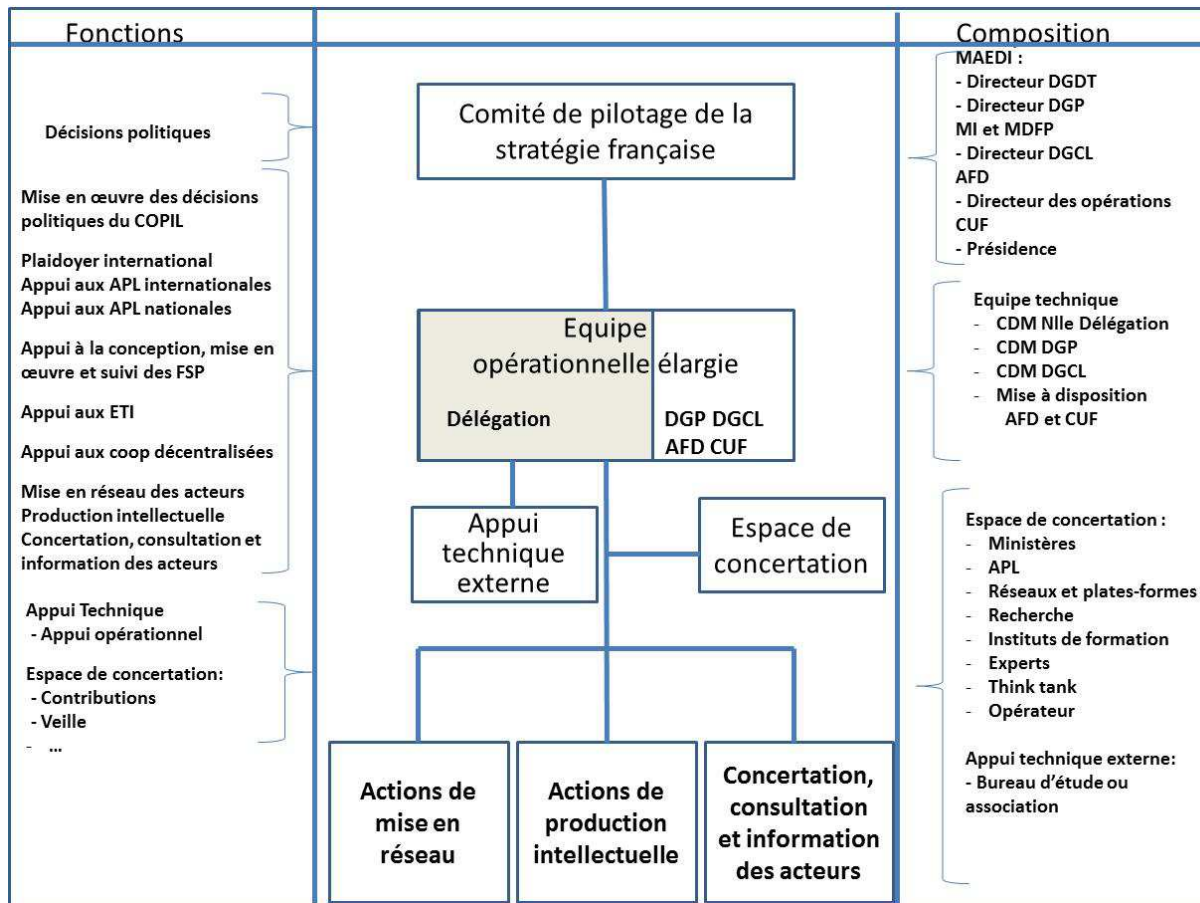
Fonctions

Décisions politiques

Mise en œuvre des décisions politiques du COPIL

Plaidoyer international
Appui aux APL internationales
Appui aux APL nationales

Appui à la conception, mise en œuvre et suivi des FSP

Appui aux ETI

Appui aux coop décentralisées

Mise en réseau des acteurs
Production intellectuelle
Concertation, consultation et information des acteurs

Appui Technique
- Appui opérationnel

Espace de concertation:
- Contributions
- Veille
- ...

Comité de pilotage de la stratégie française

Equipe opérationnelle élargie

Délégation

DGP DGCL
AFD CUF

Appui technique externe

Espace de concertation

Actions de mise en réseau

Actions de production intellectuelle

Concertation, consultation et information des acteurs

Composition

MAEDI :
- Directeur DGDT
- Directeur DGP
MI et MDFP
- Directeur DGCL
AFD
- Directeur des opérations
CUF
- Présidence

Equipe technique
- CDM Nlle Délégation
- CDM DGP
- CDM DGCL
- Mise à disposition AFD et CUF

Espace de concertation :
- Ministères
- APL
- Réseaux et plates-formes
- Recherche
- Instituts de formation
- Experts
- Think tank
- Opérateur

Appui technique externe:
- Bureau d'étude ou association